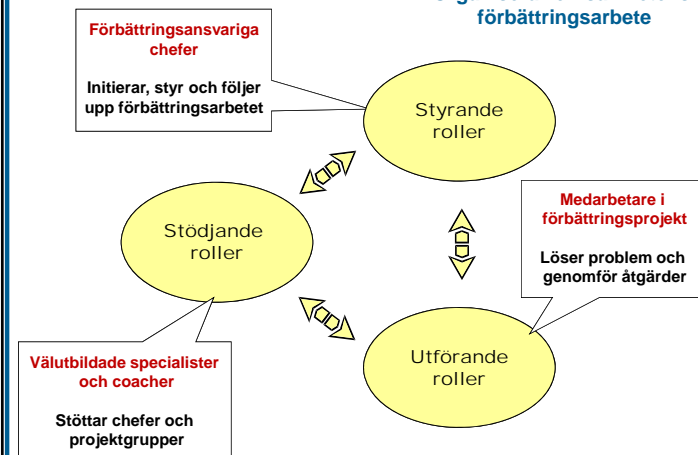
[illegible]
förbättringsarbete

Förbättringsansvariga chefer

Initierar, styr och följer upp förbättringsarbetet

Styrande roller

Stödjande roller

Medarbetare i förbättringsprojekt

Löser problem och genomför åtgärder

Utförande roller

Välutbildade specialister och coacher

Stöttar chefer och projektgrupper